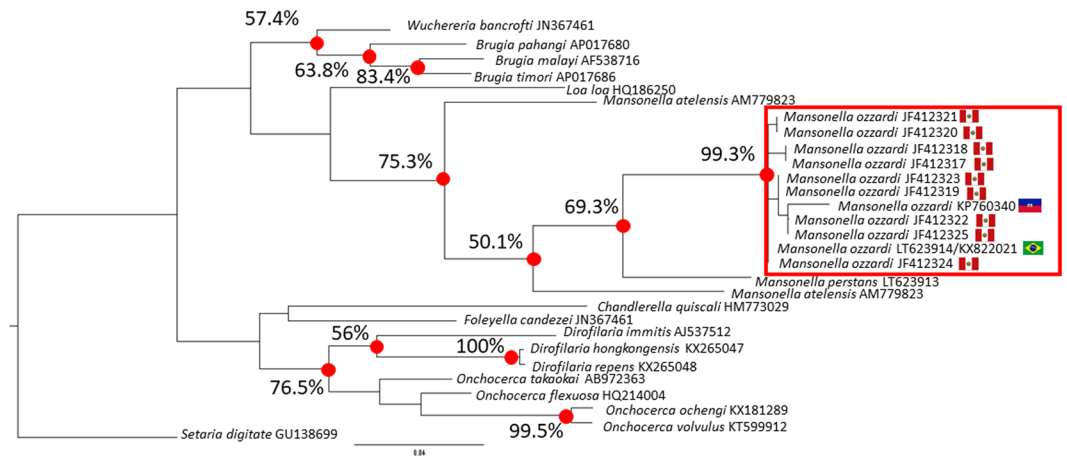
57.4%
Wuchereria bancrofti JN367461
Brugia pahangi AP017680
Brugia malayi AF538716
63.8%
83.4%
Brugia timori AP017686
Loa loa HQ186250
Mansonella atelensis AM779823
Mansonella ozzardi JF412321
Mansonella ozzardi JF412320
Mansonella ozzardi JF412318
Mansonella ozzardi JF412317
Mansonella ozzardi JF412323
Mansonella ozzardi JF412319
Mansonella ozzardi KP760340
Mansonella ozzardi JF412322
Mansonella ozzardi JF412325
Mansonella ozzardi LT623914/KX822021
Mansonella ozzardi JF412324
75.3%
99.3%
69.3%
50.1%
Mansonella perstans LT623913
Mansonella atelensis AM779823
Chandlerella quiscali HM773029
Foleyella candezei JN367461
56%
Dirofilaria immitis AJ537512
100%
Dirofilaria hongkongensis KX265047
Dirofilaria repens KX265048
76.5%
Onchocerca takaokai AB972363
Onchocerca flexuosa HQ214004
Onchocerca ochengi KX181289
99.5%
Onchocerca volvulus KT599912
Setaria digitate GU138699
0.04